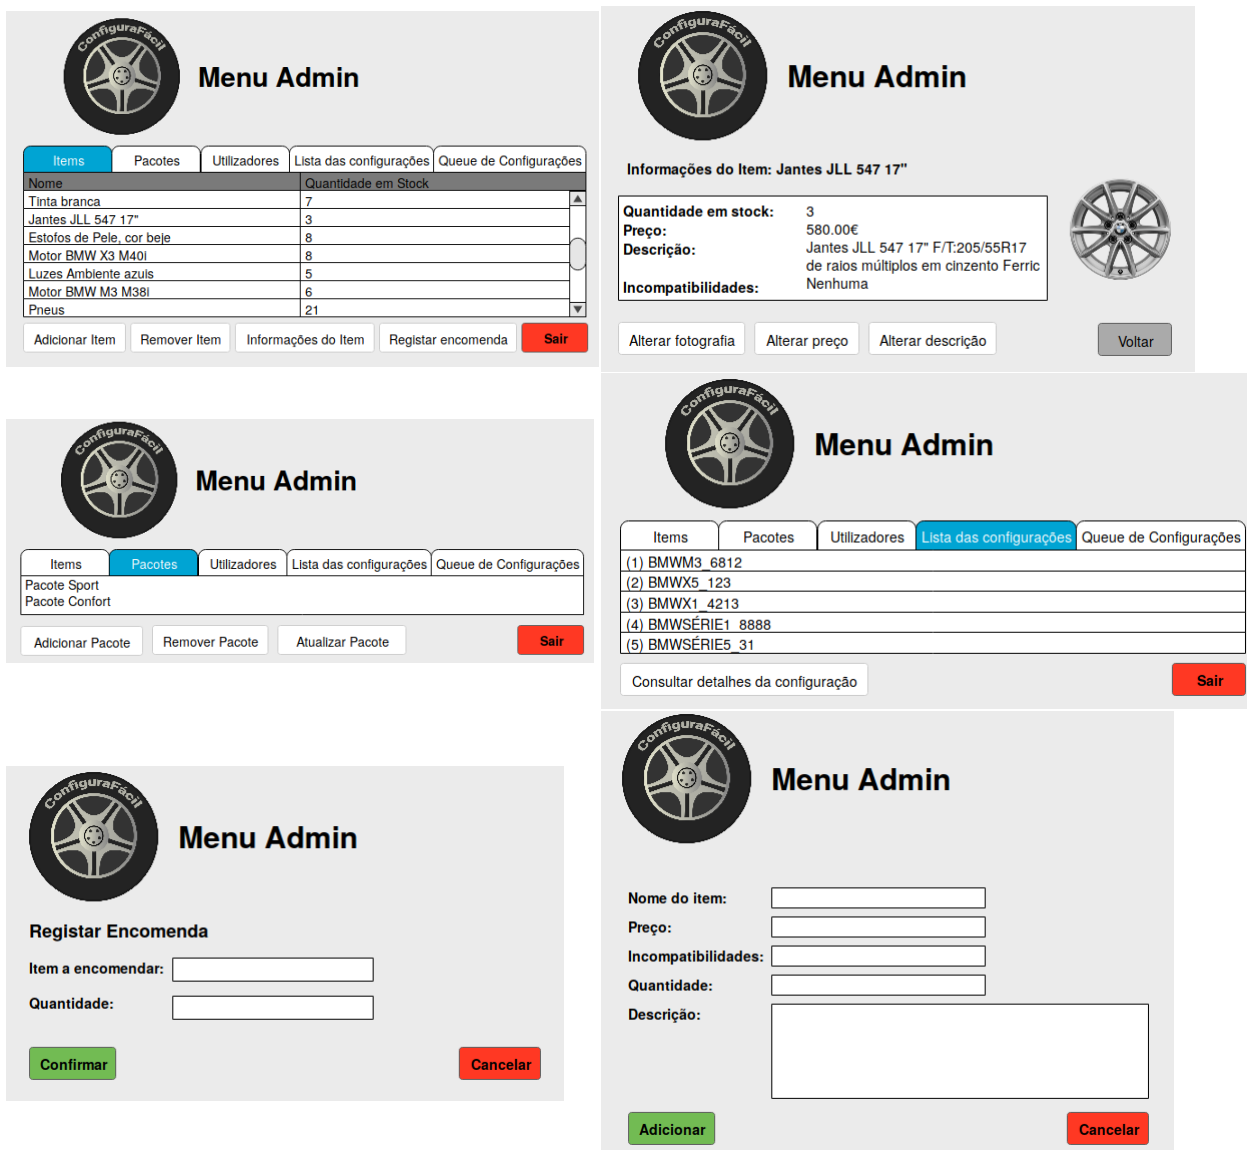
ConfiguraFácil

Menu Admin

Items | Pacotes | Utilizadores | Lista das configurações | Queue de Configurações

| Nome | Quantidade em Stock |
|---|---|
| Tinta branca | 7 |
| Jantes JLL 547 17" | 3 |
| Estofos de Pele, cor beje | 8 |
| Motor BMW X3 M40i | 8 |
| Luzes Ambiente azuis | 5 |
| Motor BMW M3 M38i | 6 |
| Pneus | 21 |

Adicionar Item | Remover Item | Informações do Item | Registar encomenda | Sair

ConfiguraFácil

Menu Admin

Informações do Item: Jantes JLL 547 17"

Quantidade em stock: 3
Preço: 580.00€
Descrição: Jantes JLL 547 17" F/T:205/55R17 de raios múltiplos em cinzento Ferric
Incompatibilidades: Nenhuma

Alterar fotografia | Alterar preço | Alterar descrição | Voltar

ConfiguraFácil

Menu Admin

Items | Pacotes | Utilizadores | Lista das configurações | Queue de Configurações

Pacote Sport
Pacote Confort

Adicionar Pacote | Remover Pacote | Atualizar Pacote | Sair

ConfiguraFácil

Menu Admin

Items | Pacotes | Utilizadores | Lista das configurações | Queue de Configurações

(1) BMWM3_6812
(2) BMWX5_123
(3) BMWX1_4213
(4) BMWSÉRIE1_8888
(5) BMWSÉRIE5_31

Consultar detalhes da configuração | Sair

ConfiguraFácil

Menu Admin

Registar Encomenda

Item a encomendar:

Quantidade:

Confirmar | Cancelar

ConfiguraFácil

Menu Admin

Nome do item:
Preço:
Incompatibilidades:
Quantidade:
Descrição:

Adicionar | Cancelar